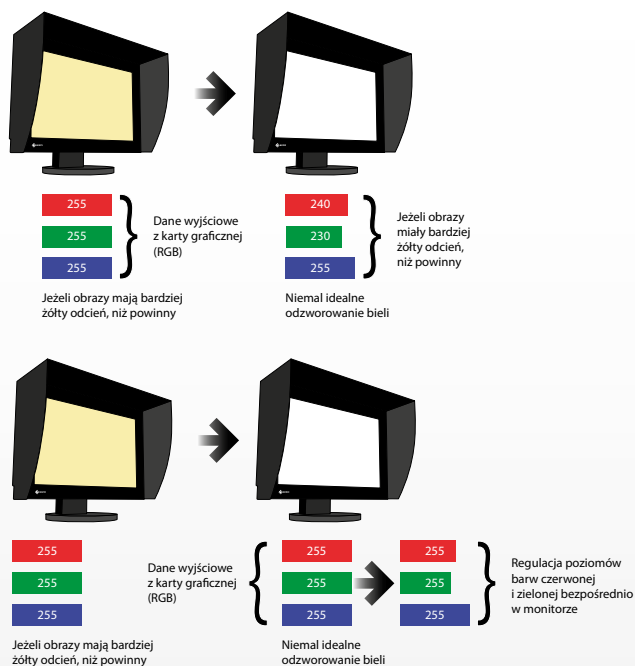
255
255
255

Dane wyjściowe z karty graficznej (RGB)

Jeżeli obrazy mają bardziej żółty odcień, niż powinny

240
230
255

Jeżeli obrazy miały bardziej żółty odcień, niż powinny

Niemal idealne odzworowanie bieli

255
255
255

Dane wyjściowe z karty graficznej (RGB)

Jeżeli obrazy mają bardziej żółty odcień, niż powinny

255
255
255

255
255
255

Regulacja poziomów barw czerwonej i zielonej bezpośrednio w monitorze

Niemal idealne odzworowanie bieli